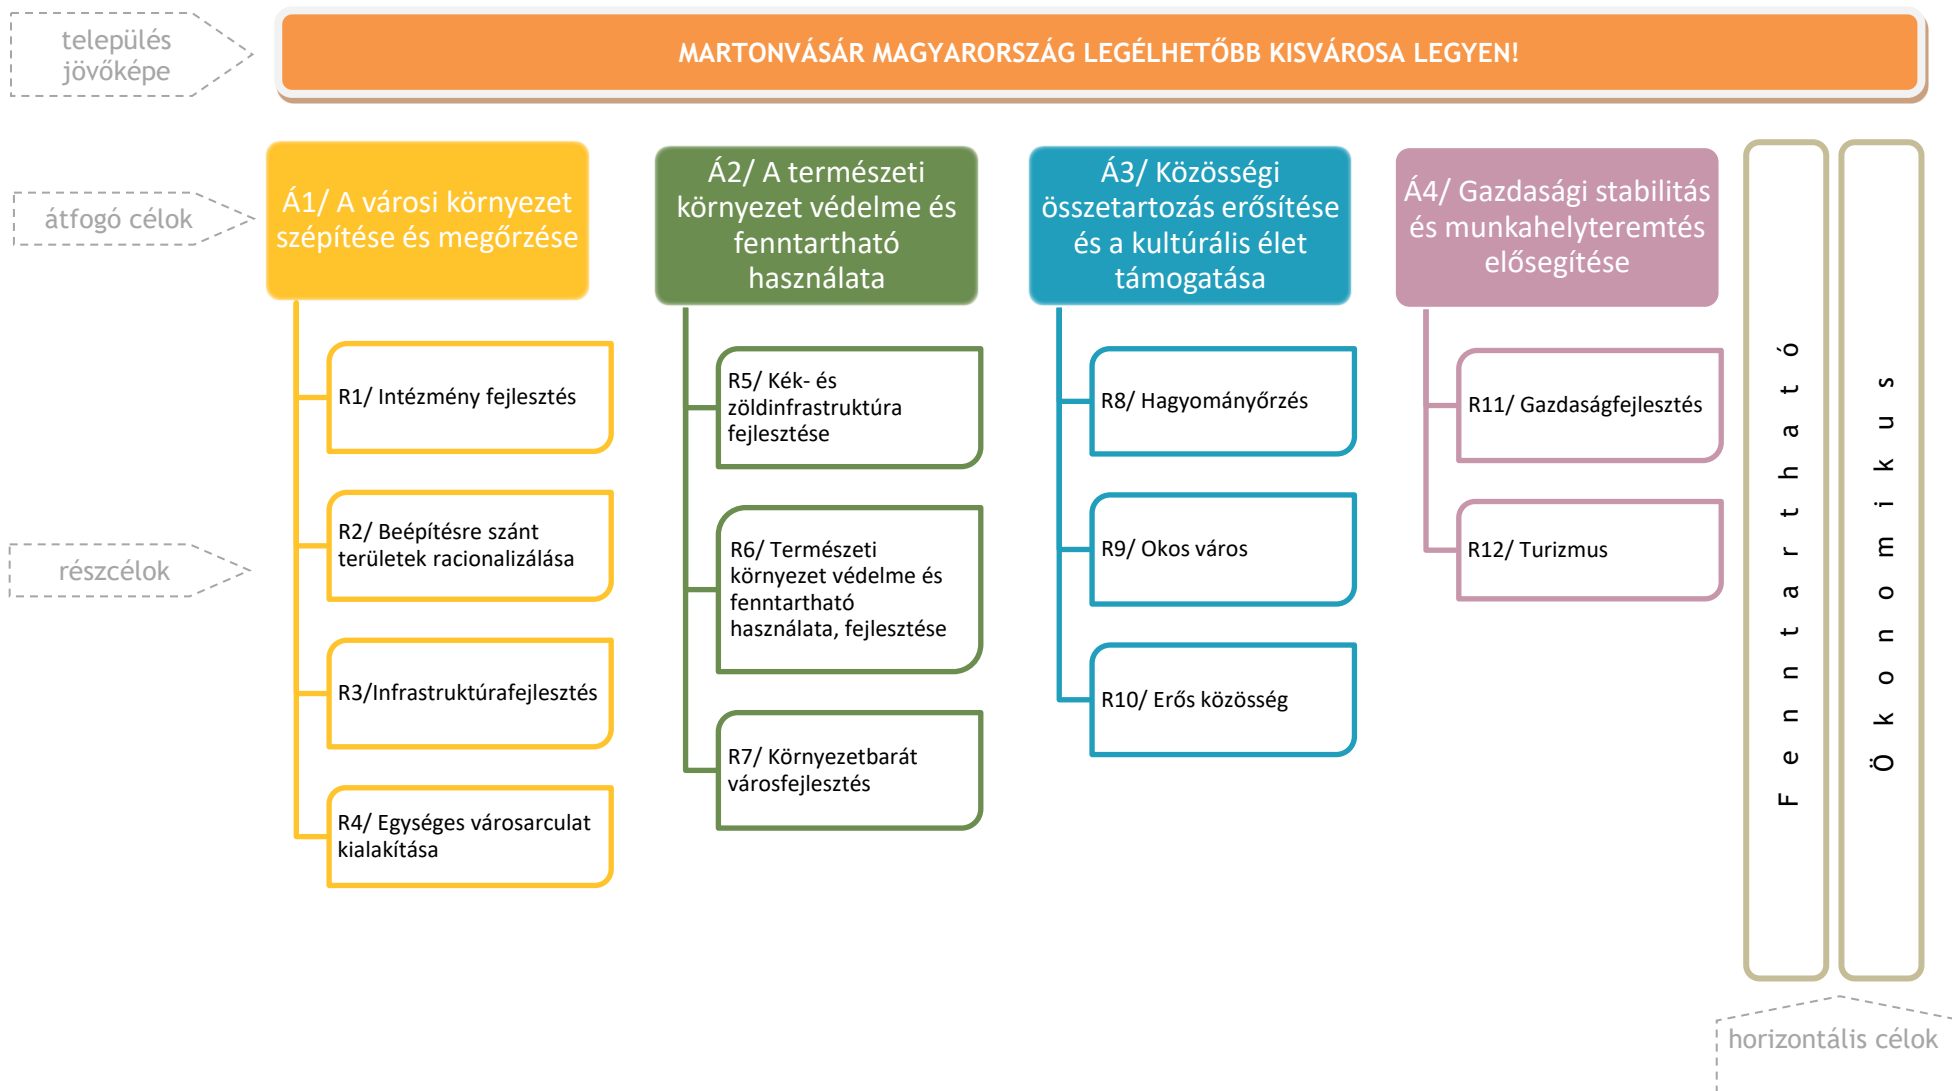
település jövőképe

MARTONVÁSÁR MAGYARORSZÁG LEGÉLHETŐBB KISVÁROSA LEGYEN!

átfogó célok

Á1/ A városi környezet szépítése és megőrzése

Á2/ A természeti környezet védelme és fenntartható használata

Á3/ Közösségi összetartozás erősítése és a kultúrális élet támogatása

Á4/ Gazdasági stabilitás és munkahelyteremtés elősegítése

részcélok

R1/ Intézmény fejlesztés

R2/ Beépítésre szánt területek racionalizálása

R3/Infrastruktúrafejlesztés

R4/ Egységes városarculat kialakítása

R5/ Kék- és zöldinfrastruktúra fejlesztése

R6/ Természeti környezet védelme és fenntartható használata, fejlesztése

R7/ Környezetbarát városfejlesztés

R8/ Hagyományőrzés

R9/ Okos város

R10/ Erős közösség

R11/ Gazdaságfejlesztés

R12/ Turizmus

Fenntartható

Ökonomikus

horizontális célok